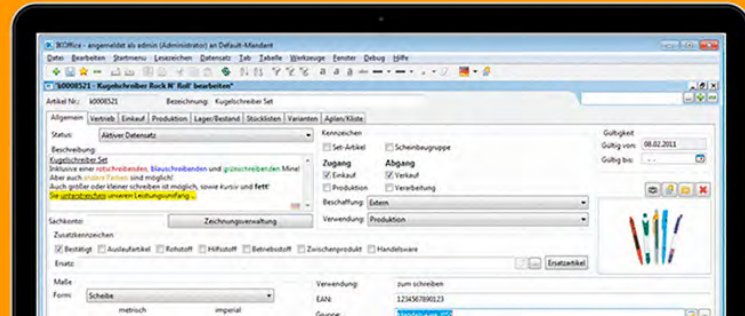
JKOffice - angemeldet als admin (Administrator) an Default-Mandant

Datei Bearbeiten Startmenu Lesezeichen Datensatz Tab Tabelle Werkzeuge Fenster Debug Hilfe

k0008521 - Kugelschreiber Rock N' Roll' bearbeiten*

Artikel Nr.: k0008521 Bezeichnung: Kugelschreiber Set

Allgemein Vertrieb Einkauf Produktion Lager/Bestand Stücklisten Varianten Aplan/Kliste

Status: Aktiver Datensatz

Beschreibung:

Kugelschreiber Set

Inklusive einer rotschreibenden, blauschreibenden und grünschreibenden Mine!

Aber auch andere Farben sind möglich!

Auch größer oder kleiner schreiben ist möglich, sowie kursiv und fett

Sie unterstreichen unseren Leistungsumfang ...

Kennzeichen

Set-Artikel Scheinbaugruppe

Zugang Abgang

Einkauf Verkauf

Produktion Verarbeitung

Beschaffung: Extern

Verwendung: Produktion

Gültigkeit

Gültig von: 08.02.2011

Gültig bis:

Sachkonto:

Zeichnungsverwaltung

Zusatzkennzeichen

Bestätigt Auslaufartikel Rohstoff Hilfsstoff Betriebsstoff Zwischenprodukt Handelsware

Ersatz:

Ersatzartikel

Maße

Form: Scheibe

metrisch imperial

Verwendung: zum schreiben

EAN: 1234567890123

Gruppe: